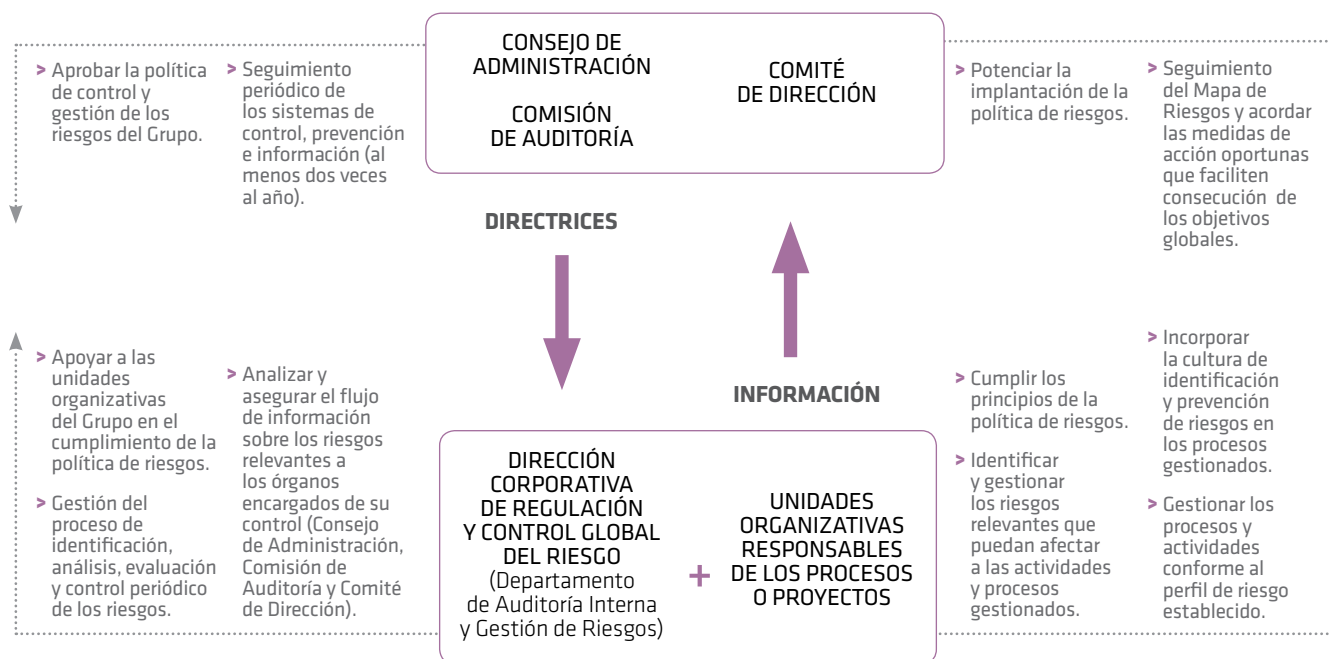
> Aprobar la política de control y gestión de los riesgos del Grupo.

> Seguimiento periódico de los sistemas de control, prevención e información (al menos dos veces al año).

CONSEJO DE ADMINISTRACIÓN

COMISIÓN DE AUDITORÍA

COMITÉ DE DIRECCIÓN

> Potenciar la implantación de la política de riesgos.

> Seguimiento del Mapa de Riesgos y acordar las medidas de acción oportunas que faciliten consecución de los objetivos globales.

DIRECTRICES

INFORMACIÓN

> Apoyar a las unidades organizativas del Grupo en el cumplimiento de la política de riesgos.

> Gestión del proceso de identificación, análisis, evaluación y control periódico de los riesgos.

> Analizar y asegurar el flujo de información sobre los riesgos relevantes a los órganos encargados de su control (Consejo de Administración, Comisión de Auditoría y Comité de Dirección).

DIRECCIÓN CORPORATIVA DE REGULACIÓN Y CONTROL GLOBAL DEL RIESGO (Departamento de Auditoría Interna y Gestión de Riesgos)

+

UNIDADES ORGANIZATIVAS RESPONSABLES DE LOS PROCESOS O PROYECTOS

> Cumplir los principios de la política de riesgos.

> Identificar y gestionar los riesgos relevantes que puedan afectar a las actividades y procesos gestionados.

> Incorporar la cultura de identificación y prevención de riesgos en los procesos gestionados.

> Gestionar los procesos y actividades conforme al perfil de riesgo establecido.